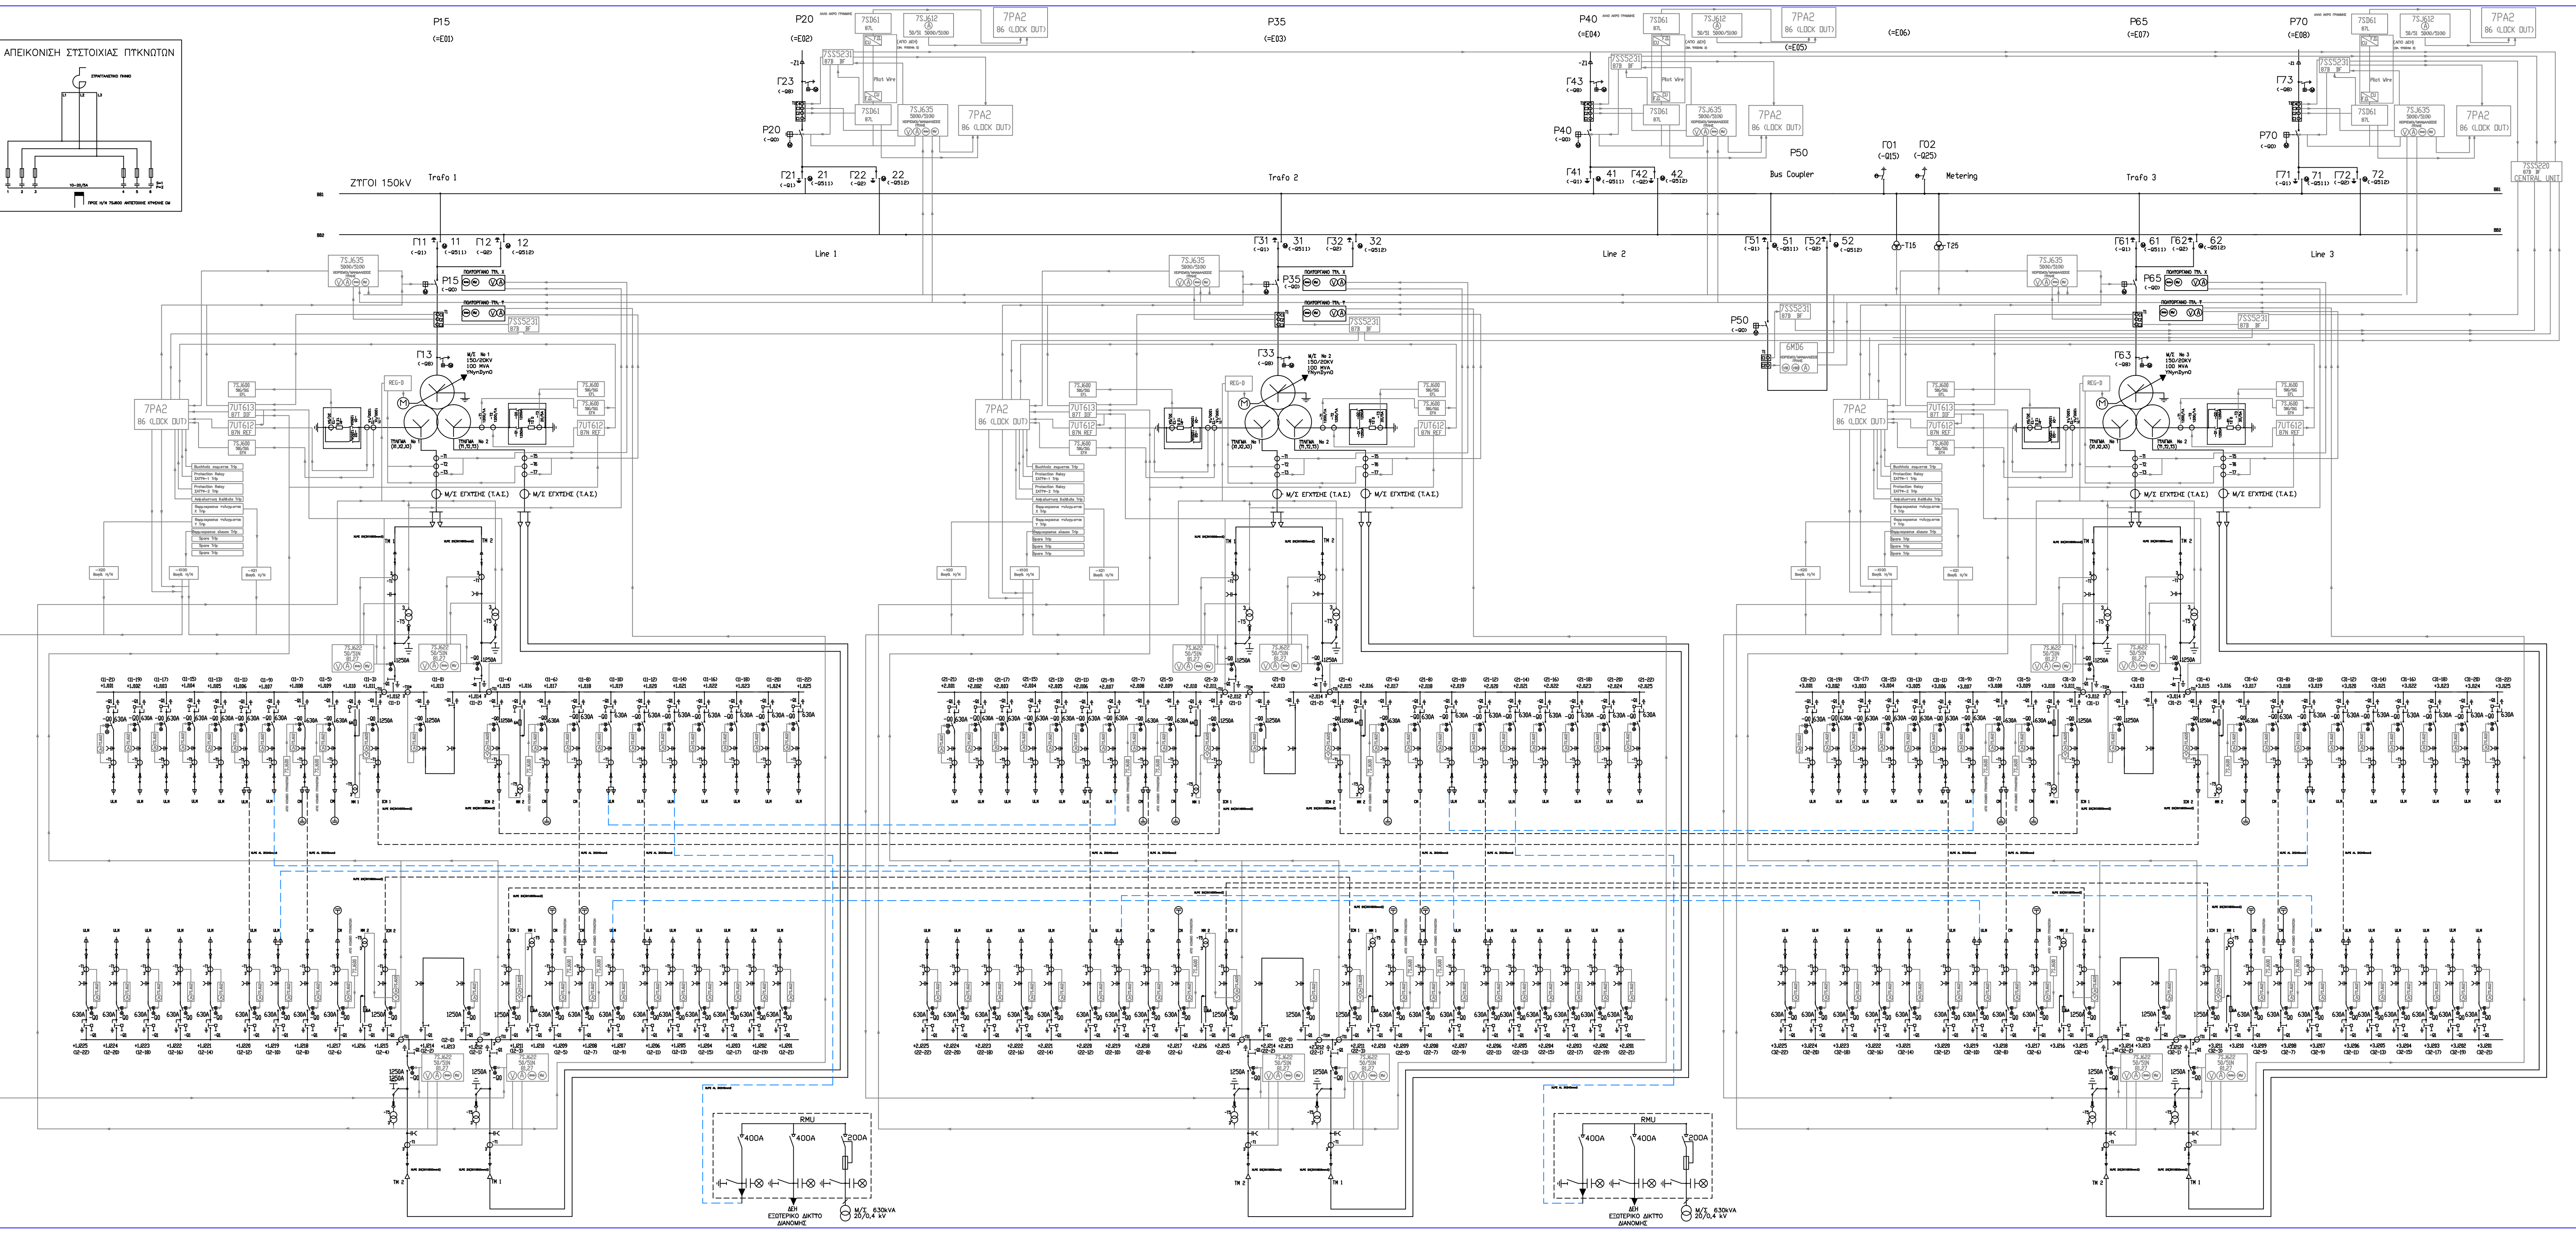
ΑΠΕΙΚΟΝΙΣΗ ΣΤΣΤΟΙΧΙΑΣ ΠΤΚΝΩΤΩΝ

P15
(=E01)

P20
(=E02)

7SD61
87L

7SJ612
50/51 5000/5100

7PA2
86 (LOCK OUT)

7SS5231
87B BF

Γ23
(-Q8)

P20
(-Q0)

7SD61
87L

7SJ635
5000/5100

7PA2
86 (LOCK OUT)

Γ21
(-Q1)

21
(-Q511)

Γ22
(-Q2)

22
(-Q512)

P35
(=E03)

P40
(=E04)

7SD61
87L

7SJ612
50/51 5000/5100

7PA2
86 (LOCK OUT)
(=E05)

(=E06)

7SS5231
87B BF

Γ43
(-Q8)

P40
(-Q0)

7SD61
87L

7SJ635
5000/5100

7PA2
86 (LOCK OUT)

Γ41
(-Q1)

41
(-Q511)

Γ42
(-Q2)

42
(-Q512)

P50

Bus Coupler

Γ01
(-Q15)

Γ02
(-Q25)

Metering

P65
(=E07)

P70
(=E08)

7SD61
87L

7SJ612
50/51 5000/5100

7PA2
86 (LOCK OUT)

7SS5231
87B BF

Γ73
(-Q8)

P70
(-Q0)

7SD61
87L

7SJ635
5000/5100

7PA2
86 (LOCK OUT)

Γ71
(-Q1)

71
(-Q511)

Γ72
(-Q2)

72
(-Q512)

7SS5220
87B BF
CENTRAL UNIT

ΖΤΓΟΙ 150kV

Trafo 1

Trafo 2

Trafo 3

Γ11 (-Q1) 11 (-Q511) Γ12 (-Q2) 12 (-Q512)

Line 1

Γ31 (-Q1) 31 (-Q511) Γ32 (-Q2) 32 (-Q512)

Line 2

Γ51 (-Q1) 51 (-Q511) Γ52 (-Q2) 52 (-Q512)

T15 T25

Γ61 (-Q1) 61 (-Q511) Γ62 (-Q2) 62 (-Q512)

Line 3

7SJ635
5000/5100

P15
(-Q0)

P35
(-Q0)

P50
(-Q0)

7SS5231
87B BF

6MD6

P65
(-Q0)

7SS5231
87B BF

7SS5231
87B BF

Γ13
(-Q8)

M/Σ No 1
150/20KV
100 MVA
YNynDyn0

Γ33
(-Q8)

M/Σ No 2
150/20KV
100 MVA
YNynDyn0

Γ63
(-Q8)

M/Σ No 3
150/20KV
100 MVA
YNynDyn0

REG-D

7PA2
86 (LOCK OUT)

7UT613
87T 30F

7UT612
87N REF

7SJ600

7PA2
86 (LOCK OUT)

7UT613
87T 30F

7UT612
87N REF

7PA2
86 (LOCK OUT)

7UT613
87T 30F

7UT612
87N REF

Μ/Σ ΕΓΧΥΣΗΣ (Τ.Α.Σ.)

Μ/Σ ΕΓΧΥΣΗΣ (Τ.Α.Σ.)

Μ/Σ ΕΓΧΥΣΗΣ (Τ.Α.Σ.)

Μ/Σ ΕΓΧΥΣΗΣ (Τ.Α.Σ.)

Μ/Σ ΕΓΧΥΣΗΣ (Τ.Α.Σ.)

Μ/Σ ΕΓΧΥΣΗΣ (Τ.Α.Σ.)

7SJ622
50/51N
81,27

1250A

630A

RMU

400A

400A

200A

ΔΕΗ
ΕΞΩΤΕΡΙΚΟ ΔΙΚΤΥΟ
ΔΙΑΝΟΜΗΣ

Μ/Σ 630kVA
20/0,4 kV

RMU

400A

400A

200A

ΔΕΗ
ΕΞΩΤΕΡΙΚΟ ΔΙΚΤΥΟ
ΔΙΑΝΟΜΗΣ

Μ/Σ 630kVA
20/0,4 kV